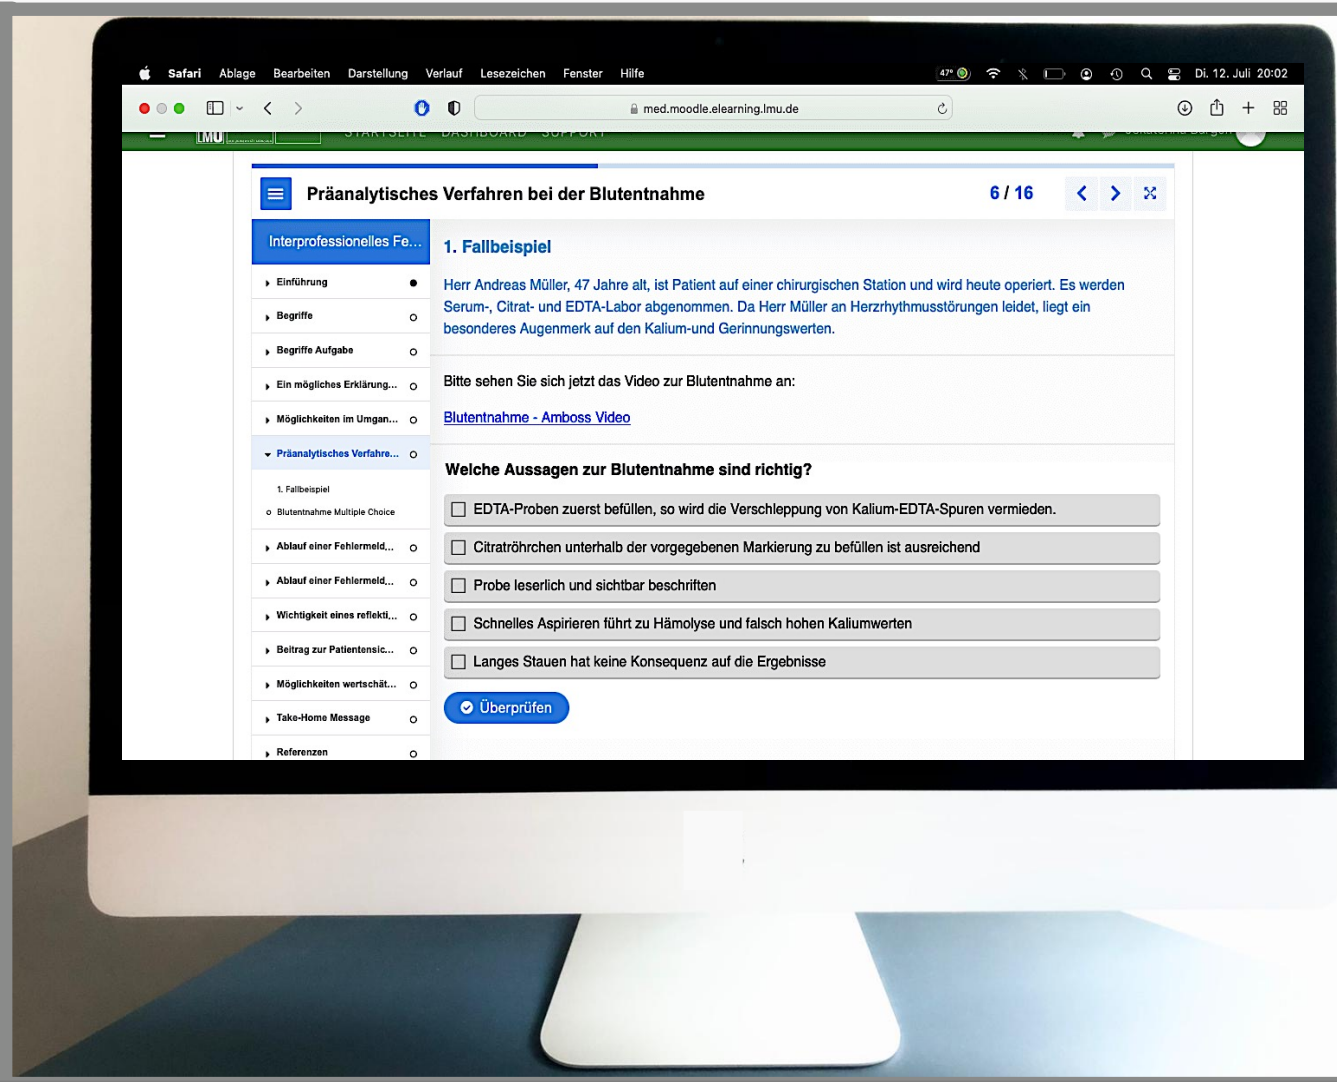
Safari Ablage Bearbeiten Darstellung Verlauf Lesezeichen Fenster Hilfe
47° Di. 12. Juli 20:02

med.moodle.elearning.lmu.de

LMU STARTSEITE DASHBOARD SUPPORT

Präanalytisches Verfahren bei der Blutentnahme

6 / 16

Interprofessionelles Fe...

Einführung
Begriffe
Begriffe Aufgabe
Ein mögliches Erklärung...
Möglichkeiten im Umgan...
Präanalytisches Verfahre...
1. Fallbeispiel
Blutentnahme Multiple Choice
Ablauf einer Fehlermeld...
Ablauf einer Fehlermeld...
Wichtigkeit eines reflekti...
Beitrag zur Patientensic...
Möglichkeiten wertschät...
Take-Home Message
Referenzen

1. Fallbeispiel

Herr Andreas Müller, 47 Jahre alt, ist Patient auf einer chirurgischen Station und wird heute operiert. Es werden Serum-, Citrat- und EDTA-Labor abgenommen. Da Herr Müller an Herzrhythmusstörungen leidet, liegt ein besonderes Augenmerk auf den Kalium-und Gerinnungswerten.

Bitte sehen Sie sich jetzt das Video zur Blutentnahme an:

Blutentnahme - Amboss Video

Welche Aussagen zur Blutentnahme sind richtig?

EDTA-Proben zuerst befüllen, so wird die Verschleppung von Kalium-EDTA-Spuren vermieden.

Citratröhrchen unterhalb der vorgegebenen Markierung zu befüllen ist ausreichend

Probe leserlich und sichtbar beschriften

Schnelles Aspirieren führt zu Hämolyse und falsch hohen Kaliumwerten

Langes Stauen hat keine Konsequenz auf die Ergebnisse

Überprüfen